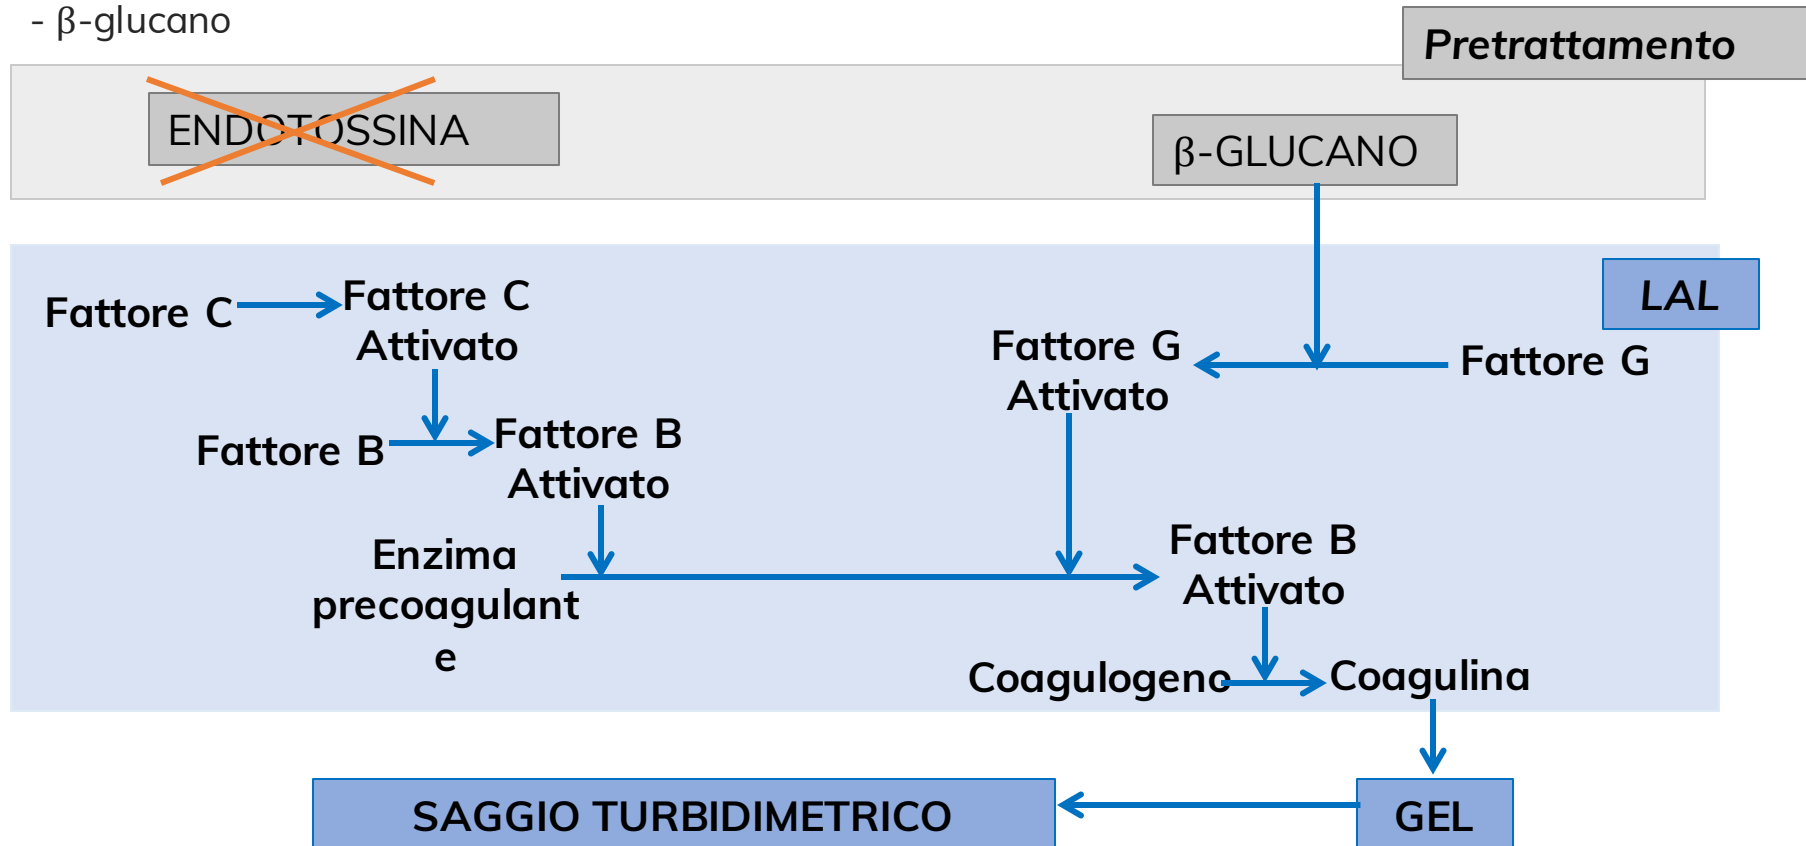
- β-glucano

Pretrattamento

ENDOTOSSINA

β-GLUCANO

LAL

Fattore C

Fattore C Attivato

Fattore G Attivato

Fattore G

Fattore B

Fattore B Attivato

Enzima precoagulante

Fattore B Attivato

Coagulogeno

Coagulina

SAGGIO TURBIDIMETRICO

GEL